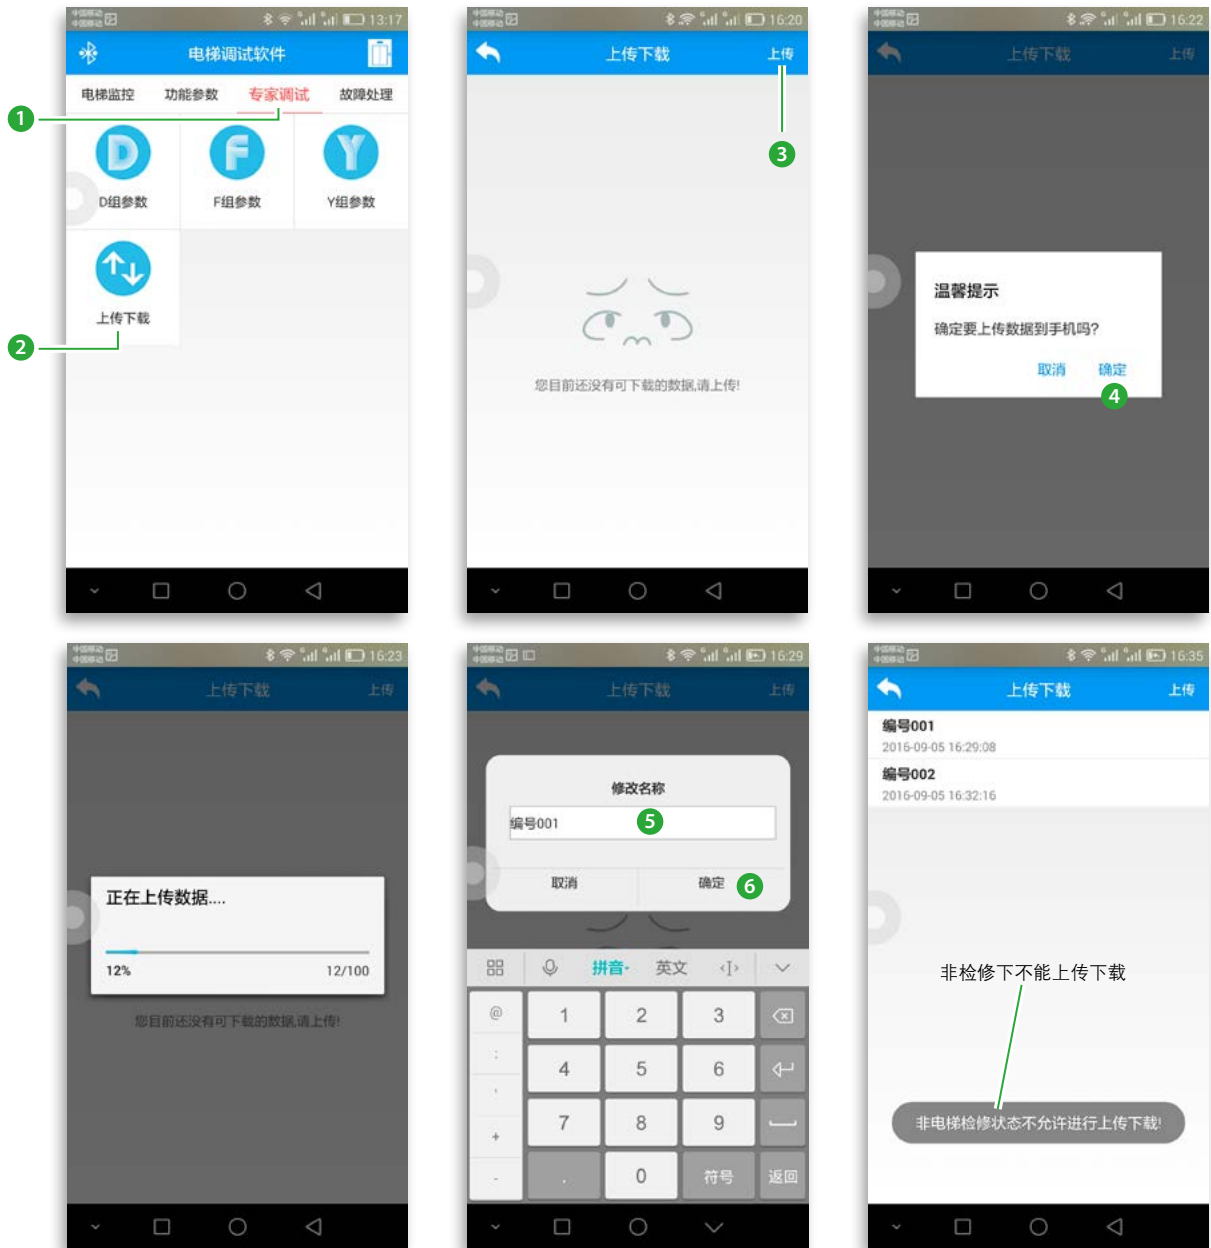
13:17
电梯调试软件
电梯监控 功能参数 专家调试 故障处理
1
D
D组参数
F
F组参数
Y
Y组参数
上传下载
2

16:20
上传下载 上传
3
您目前还没有可下载的数据,请上传!

16:22
上传下载 上传
温馨提示
确定要上传数据到手机吗?
取消 确定
4

16:23
上传下载 上传
正在上传数据....
12% 12/100
您目前还没有可下载的数据,请上传!

16:29
上传下载 上传
修改名称
编号001
5
取消 确定
6
拼音 英文
@ 1 2 3
4 5 6
7 8 9
+
. 0 符号 返回

16:35
上传下载 上传
编号001
2016-09-05 16:29:08
编号002
2016-09-05 16:32:16
非检修下不能上传下载
非电梯检修状态不允许进行上传下载!